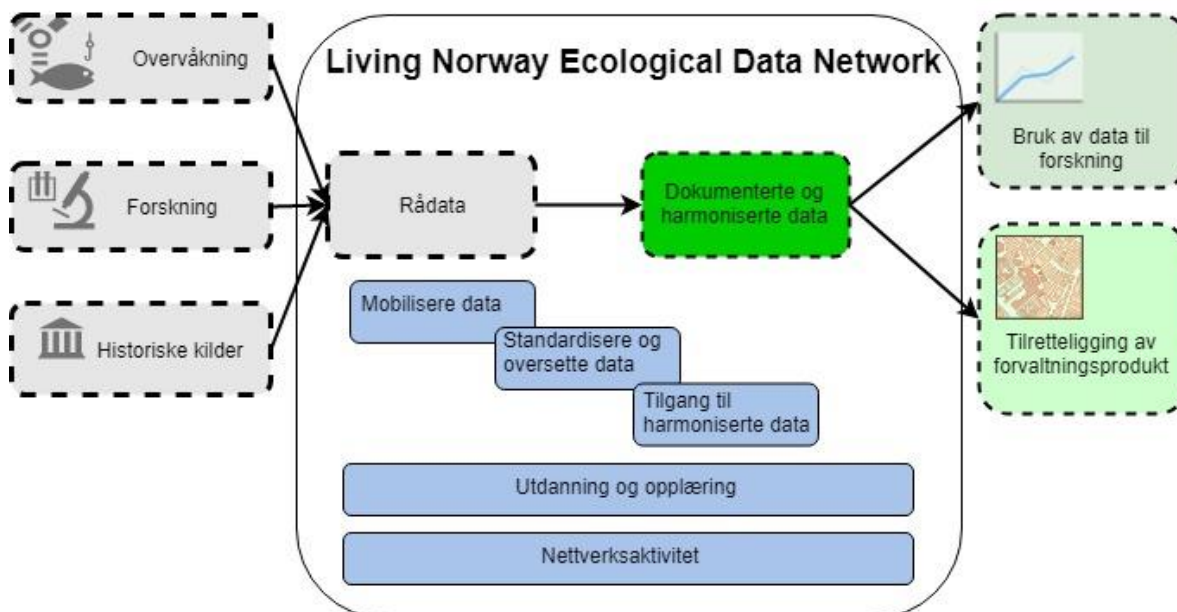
Overvåkning

Forskning

Historiske kilder

Living Norway Ecological Data Network

Rådata

Dokumenterte og harmoniserte data

Mobilisere data

Standardisere og oversette data

Tilgang til harmoniserte data

Utdanning og opplæring

Nettverksaktivitet

Bruk av data til forskning

Tilretteligging av forvaltningsprodukt